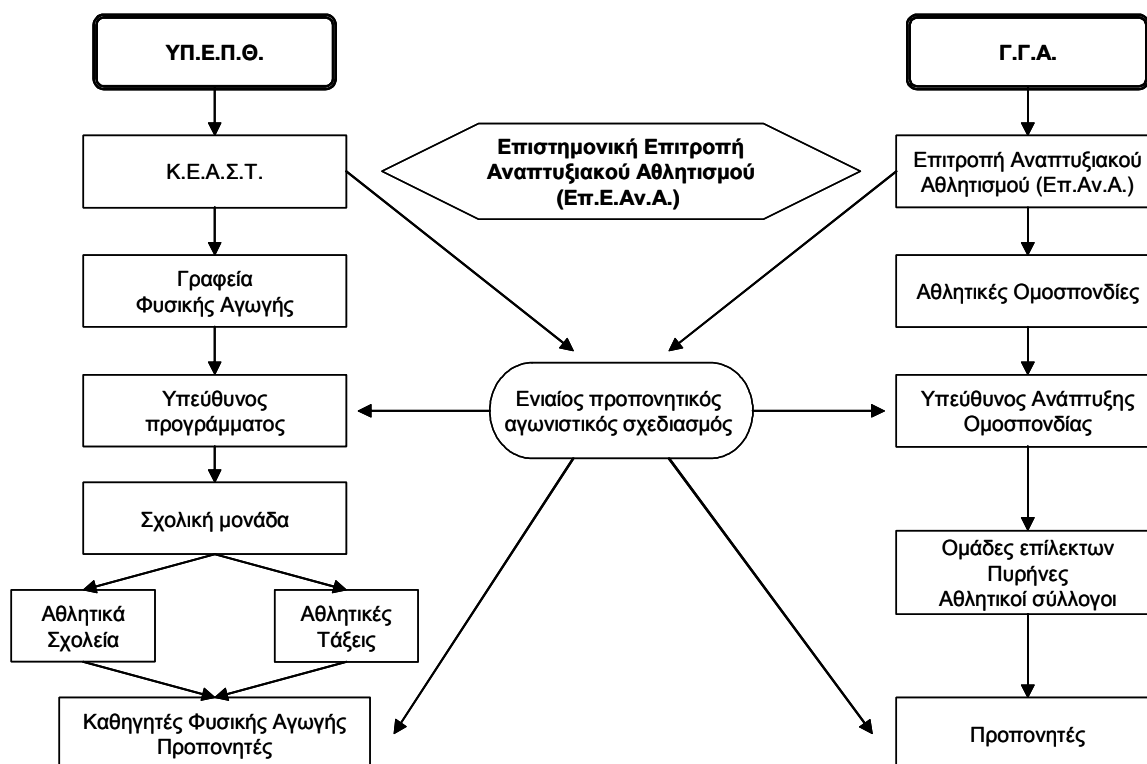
ΥΠ.Ε.Π.Θ.

Γ.Γ.Α.

Επιστημονική Επιτροπή Αναπτυξιακού Αθλητισμού (Επ.Ε.Αν.Α.)

Κ.Ε.Α.Σ.Τ.

Επιτροπή Αναπτυξιακού Αθλητισμού (Επ.Αν.Α.)

Γραφεία Φυσικής Αγωγής

Αθλητικές Ομοσπονδίες

Υπεύθυνος προγράμματος

Ενιαίος προπονητικός αγωνιστικός σχεδιασμός

Υπεύθυνος Ανάπτυξης Ομοσπονδίας

Σχολική μονάδα

Ομάδες επίλεκτων Πυρήνες Αθλητικοί σύλλογοι

Αθλητικά Σχολεία

Αθλητικές Τάξεις

Καθηγητές Φυσικής Αγωγής Προπονητές

Προπονητές